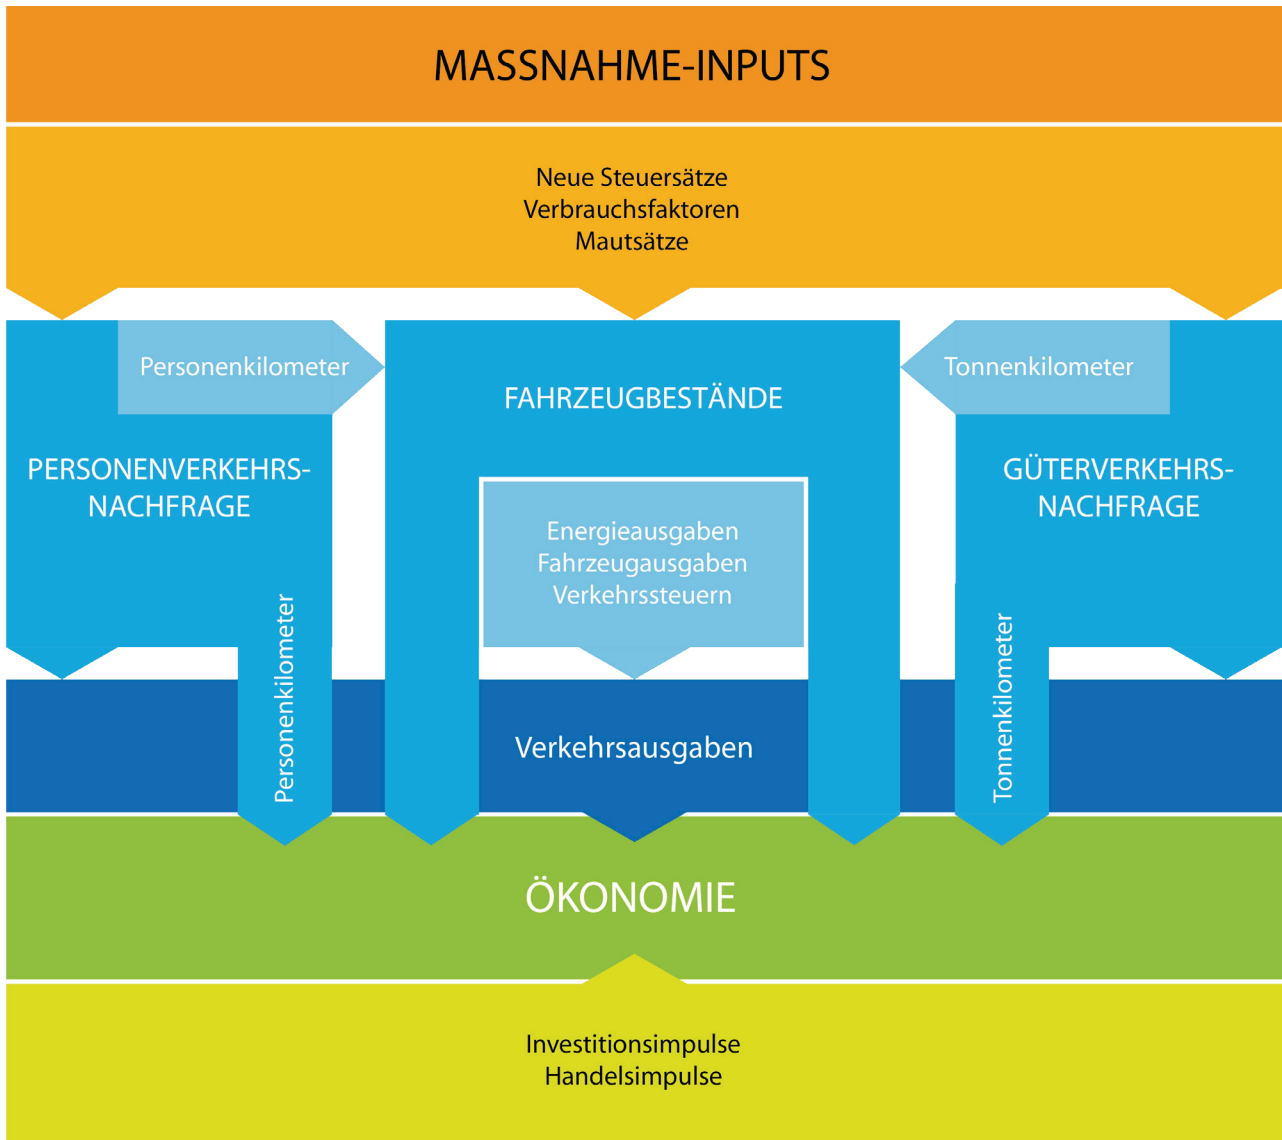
MASSNAHME-INPUTS

Neue Steuersätze
Verbrauchsfaktoren
Mautsätze

Personenkilometer

FAHRZEUGBESTÄNDE

Tonnenkilometer

PERSONENVERKEHRSNACHFRAGE

GÜTERVERKEHRSNACHFRAGE

Energieausgaben
Fahrzeugausgaben
Verkehrssteuern

Personenkilometer

Verkehrsausgaben

Tonnenkilometer

ÖKONOMIE

Investitionsimpulse
Handelsimpulse